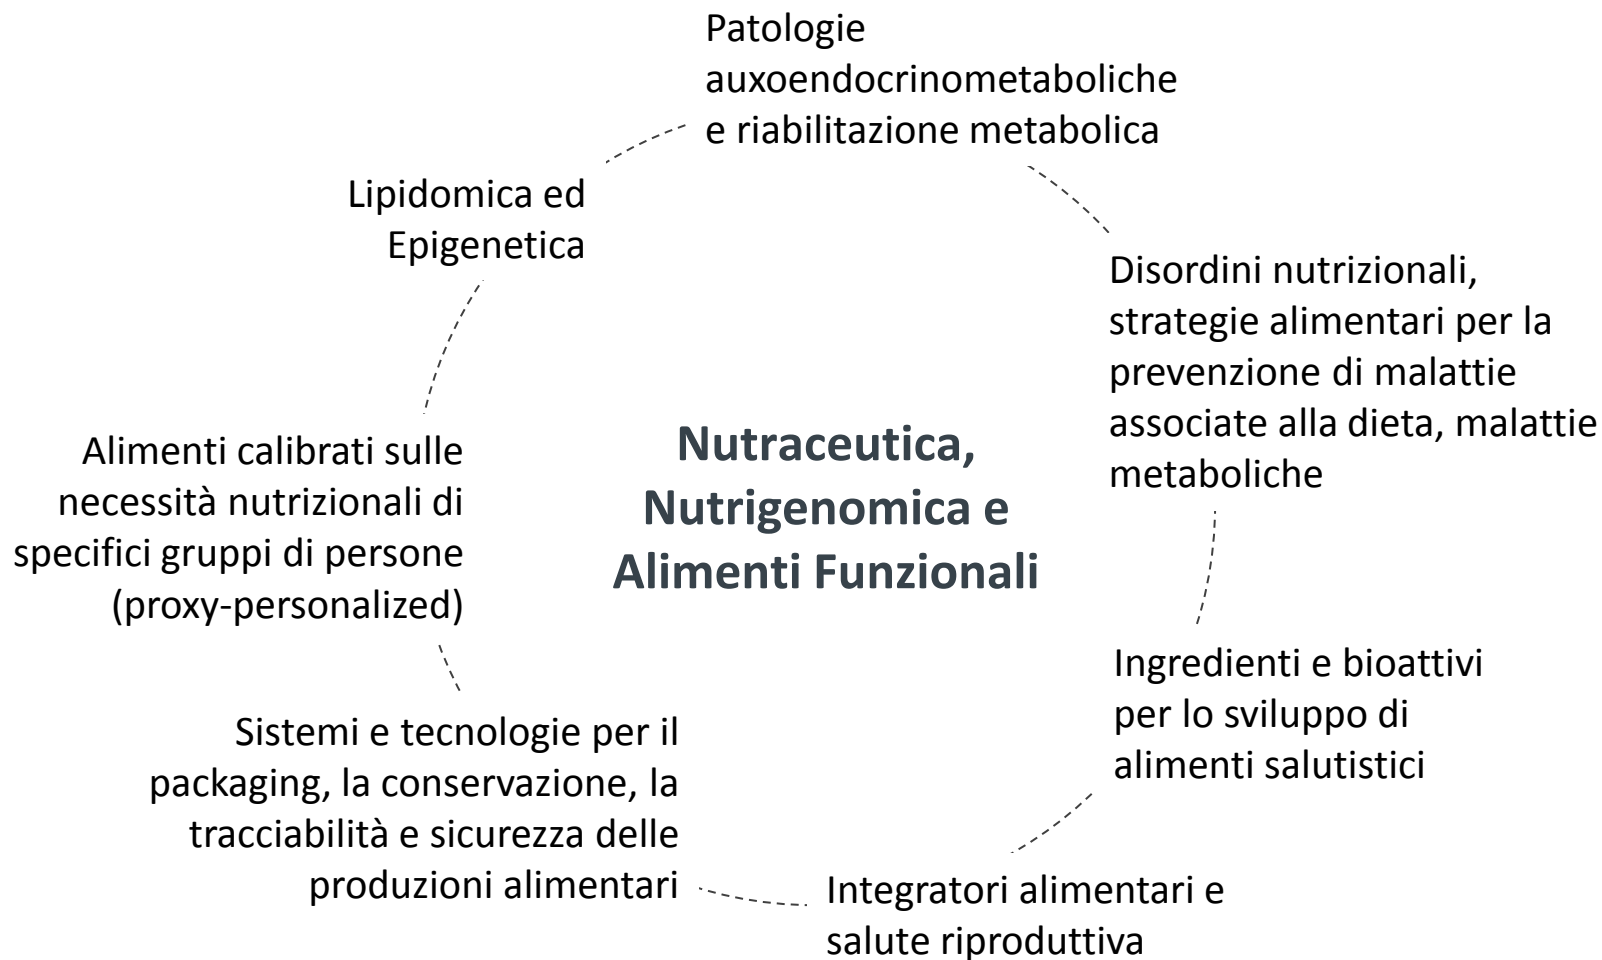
Patologie auxoendocrinometaboliche e riabilitazione metabolica

Disordini nutrizionali, strategie alimentari per la prevenzione di malattie associate alla dieta, malattie metaboliche

Ingredienti e bioattivi per lo sviluppo di alimenti salutistici

Integratori alimentari e salute riproduttiva

Sistemi e tecnologie per il packaging, la conservazione, la tracciabilità e sicurezza delle produzioni alimentari

Alimenti calibrati sulle necessità nutrizionali di specifici gruppi di persone (proxy-personalized)

Lipidomica ed Epigenetica

Nutraceutica, Nutrigenomica e Alimenti Funzionali